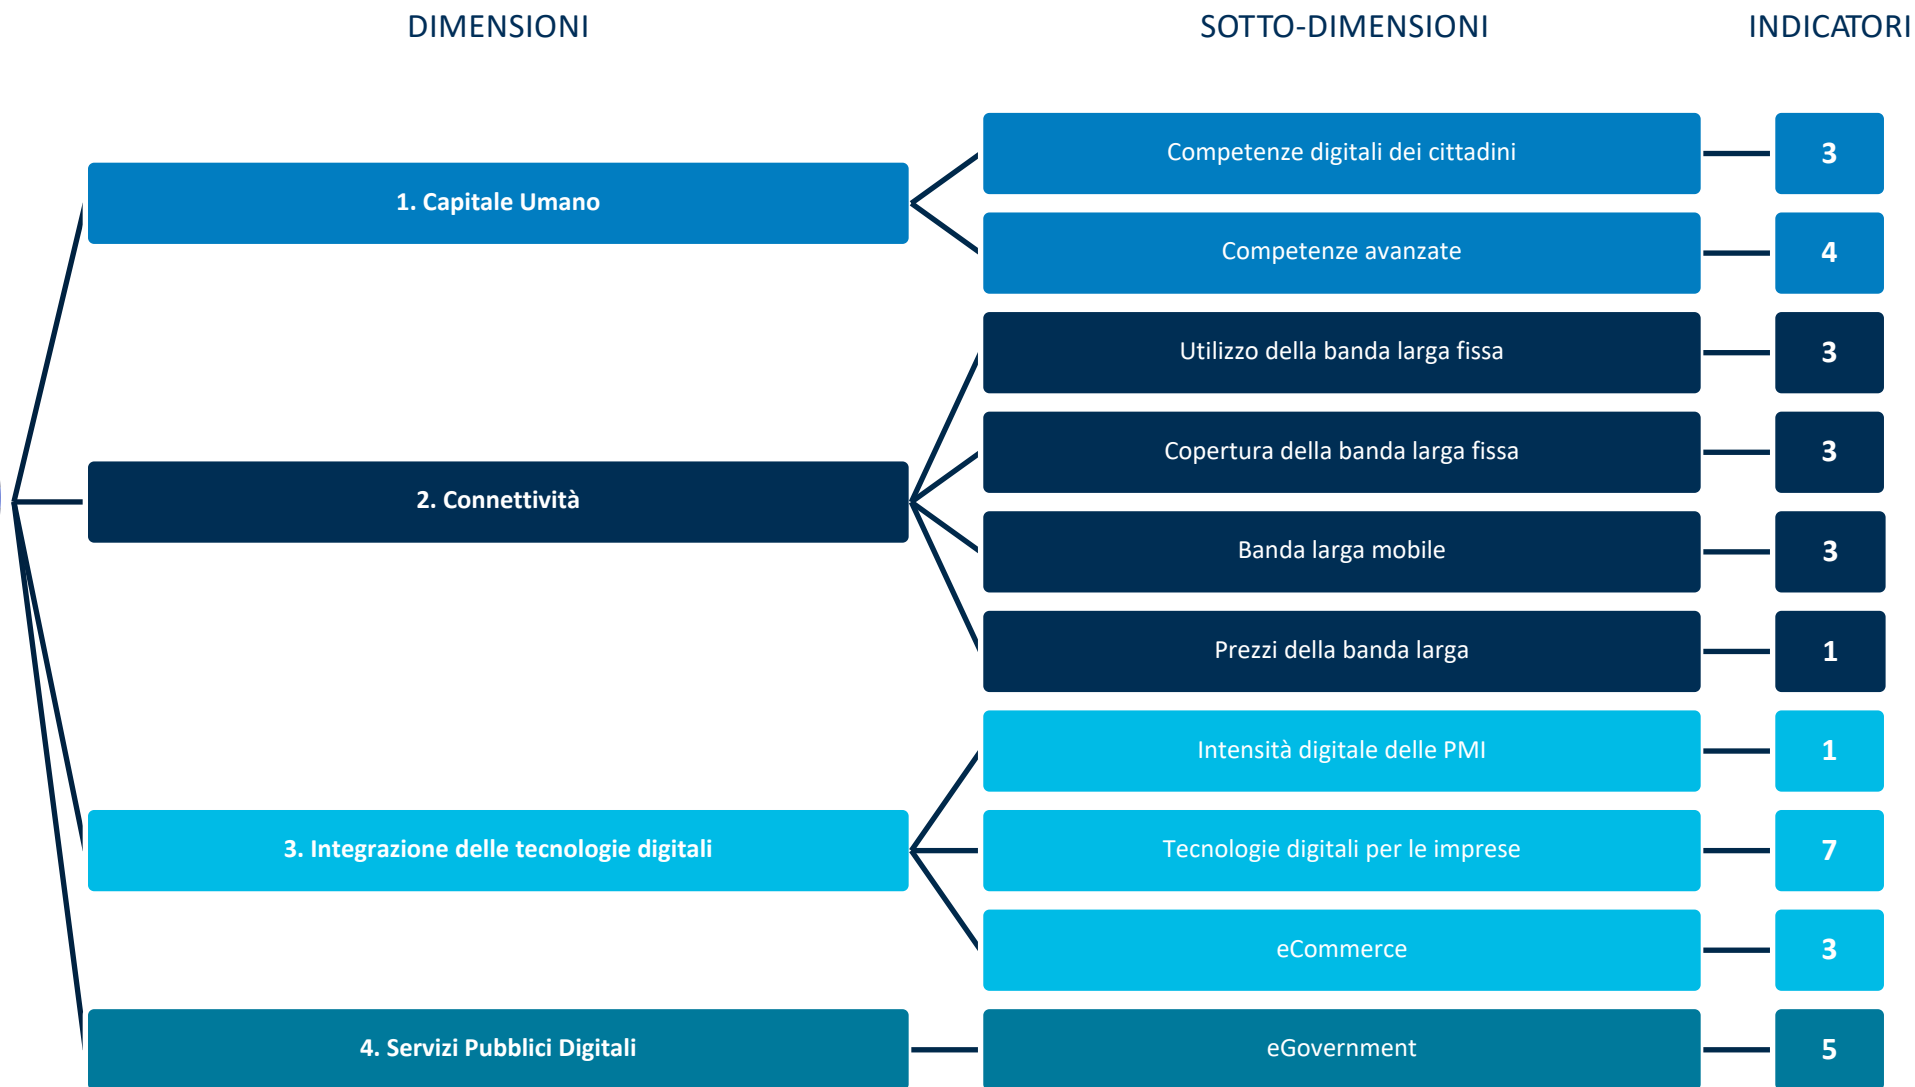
DIMENSIONI

SOTTO-DIMENSIONI

INDICATORI

1. Capitale Umano

Competenze digitali dei cittadini

3

Competenze avanzate

4

2. Connettività

Utilizzo della banda larga fissa

3

Copertura della banda larga fissa

3

Banda larga mobile

3

Prezzi della banda larga

1

3. Integrazione delle tecnologie digitali

Intensità digitale delle PMI

1

Tecnologie digitali per le imprese

7

eCommerce

3

4. Servizi Pubblici Digitali

eGovernment

5